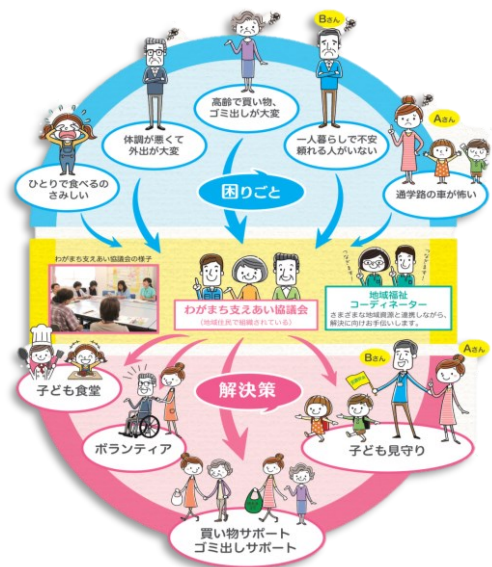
Bさん

高齢で買い物、ゴミ出しが大変

体調が悪くて外出が大変

一人暮らしで不安 頼れる人がいない

Aさん

ひとりで食べるのさみしい

困りごと

通学路の車が怖い

わがまち支えあい協議会の様子

わがまち支えあい協議会
（地域住民で組織されている）

地域福祉コーディネーター
さまざまな地域資源と連携しながら、解決に向けお手伝いします。

子ども食堂

解決策

Bさん

Aさん

ボランティア

子ども見守り

買い物サポート ゴミ出しサポート